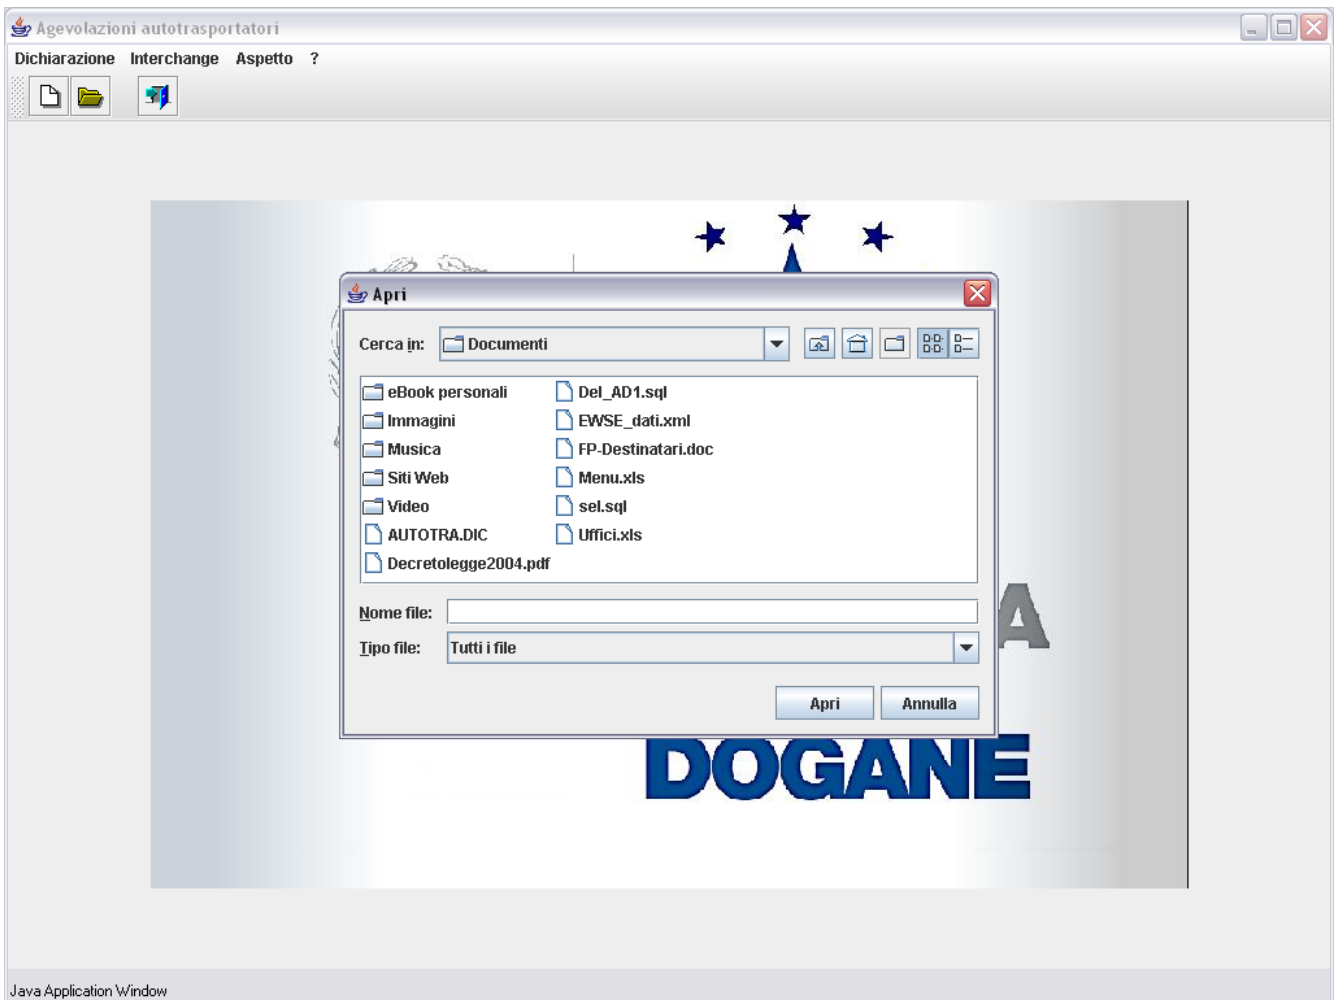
Agevolazioni autotrasportatori

Dichiarazione Interchange Aspetto ?

Apri

Cerca in: Documenti

eBook personali
Immagini
Musica
Siti Web
Video
AUTOTRA.DIC
Decretolegge2004.pdf
Del_AD1.sql
EWSE_dati.xml
FP-Destinatari.doc
Menu.xls
sel.sql
Uffici.xls

Nome file:

Tipo file: Tutti i file

Apri Annulla

A

DOGANE

Java Application Window